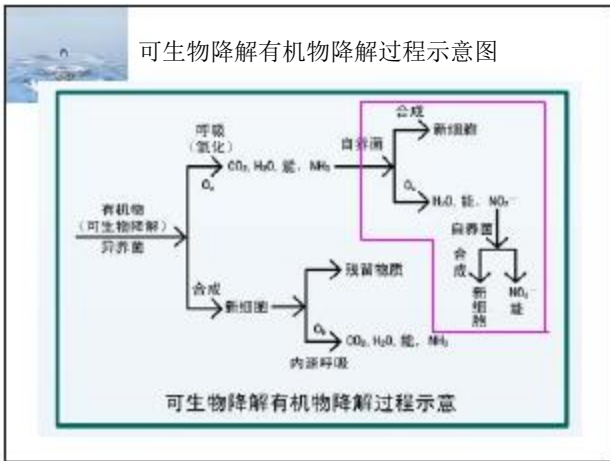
可生物降解有机物降解过程示意图

有机物
（可生物降解）
异养菌

呼吸
（氧化）
$O_2$
$CO_2$, $H_2O$, 能, $NH_3$

合成
新细胞

残留物质

$O_2$
$CO_2$, $H_2O$, 能, $NH_3$
内源呼吸

自养菌
合成
新细胞

$O_2$
$H_2O$, 能, $NO_2^-$

自养菌
合成
新细胞
$NO_3^-$
能

可生物降解有机物降解过程示意